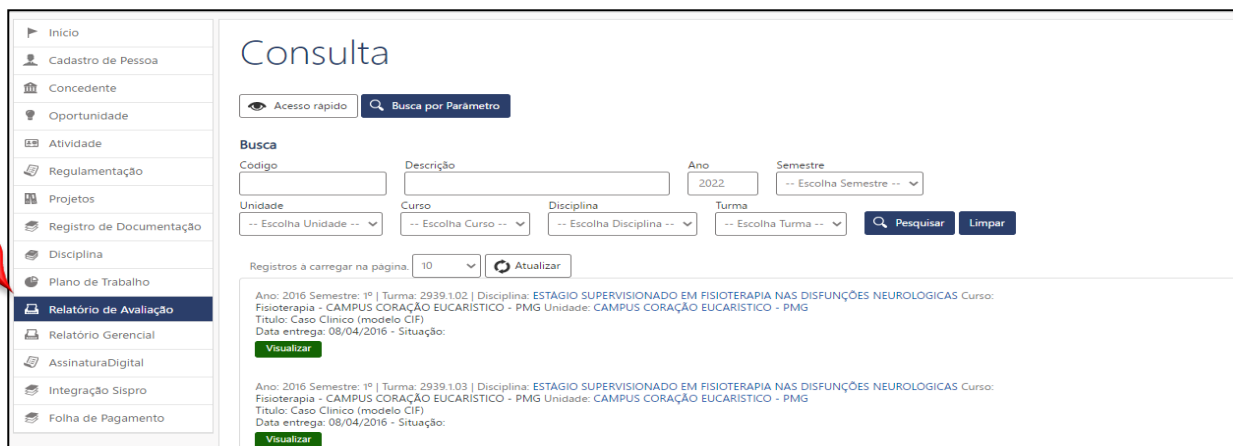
Início
Cadastro de Pessoa
Concedente
Oportunidade
Atividade
Regulamentação
Projetos
Registro de Documentação
Disciplina
Plano de Trabalho
Relatório de Avaliação
Relatório Gerencial
AssinaturaDigital
Integração Sispro
Folha de Pagamento

Consulta

Acesso rapido
Busca por Parâmetro

Busca

Código
Descrição
Ano
2022
Semestre
-- Escolha Semestre --
Unidade
-- Escolha Unidade --
Curso
-- Escolha Curso --
Disciplina
-- Escolha Disciplina --
Turma
-- Escolha Turma --
Pesquisar
Limpar

Registros a carregar na página. 10
Atualizar

Ano: 2016 Semestre: 1º | Turma: 2939.1.02 | Disciplina: ESTÁGIO SUPERVISIONADO EM FISIOTERAPIA NAS DISFUNÇÕES NEUROLÓGICAS Curso: Fisioterapia - CAMPUS CORAÇÃO EUCARÍSTICO - PMG Unidade: CAMPUS CORAÇÃO EUCARÍSTICO - PMG
Titulo: Caso Clinico (modelo CIF)
Data entrega: 08/04/2016 - Situação:
Visualizar

Ano: 2016 Semestre: 1º | Turma: 2939.1.03 | Disciplina: ESTÁGIO SUPERVISIONADO EM FISIOTERAPIA NAS DISFUNÇÕES NEUROLÓGICAS Curso: Fisioterapia - CAMPUS CORAÇÃO EUCARÍSTICO - PMG Unidade: CAMPUS CORAÇÃO EUCARÍSTICO - PMG
Titulo: Caso Clinico (modelo CIF)
Data entrega: 08/04/2016 - Situação:
Visualizar